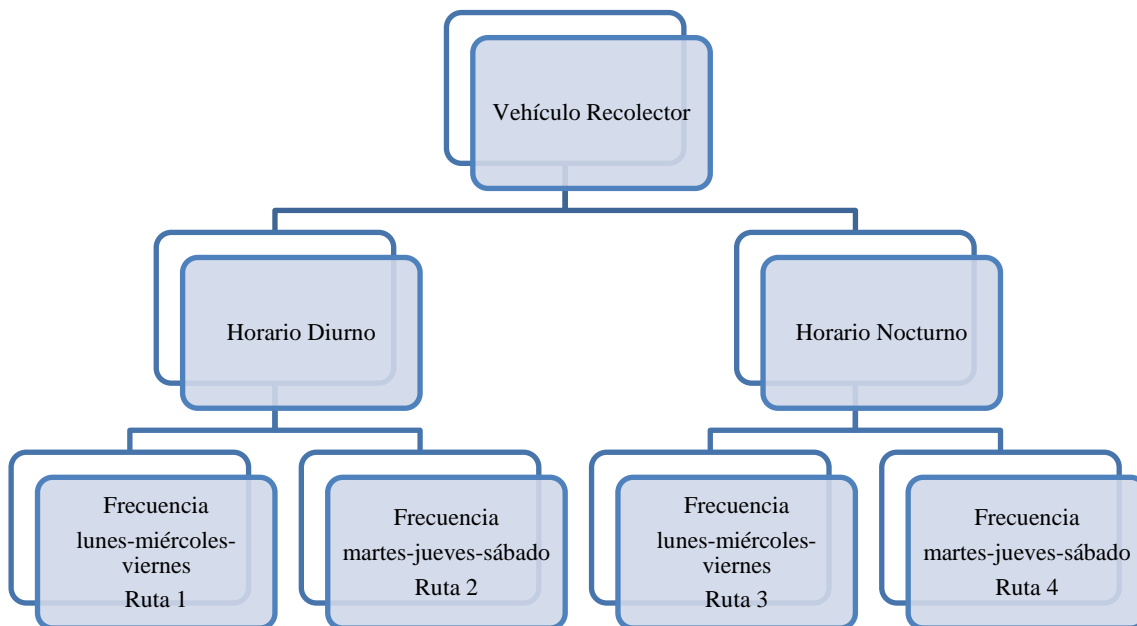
Vehículo Recolector

Horario Diurno

Horario Nocturno

Frecuencia
lunes-miércoles-viernes
Ruta 1

Frecuencia
martes-jueves-sábado
Ruta 2

Frecuencia
lunes-miércoles-viernes
Ruta 3

Frecuencia
martes-jueves-sábado
Ruta 4